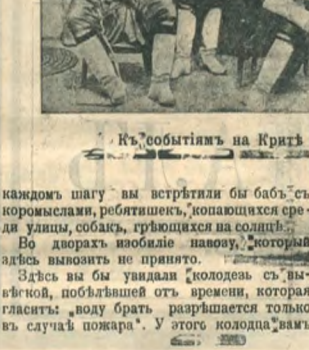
Къ событіямъ на Критѣ

каждомъ шагу вы встрѣтили бы бабъ съ коромыслами, ребятишекъ, копающихся среди улицы, собакъ, грѣющихся на солнцѣ.

Во дворахъ изобиліе навозу, который здѣсь вывозить не принято.

Здѣсь вы бы увидали колодезь съ вывѣской, побѣлѣвшей отъ времени, которая гласитъ: „воду брать разрѣшается только въ случаѣ пожара". У этого колодца вамъ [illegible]